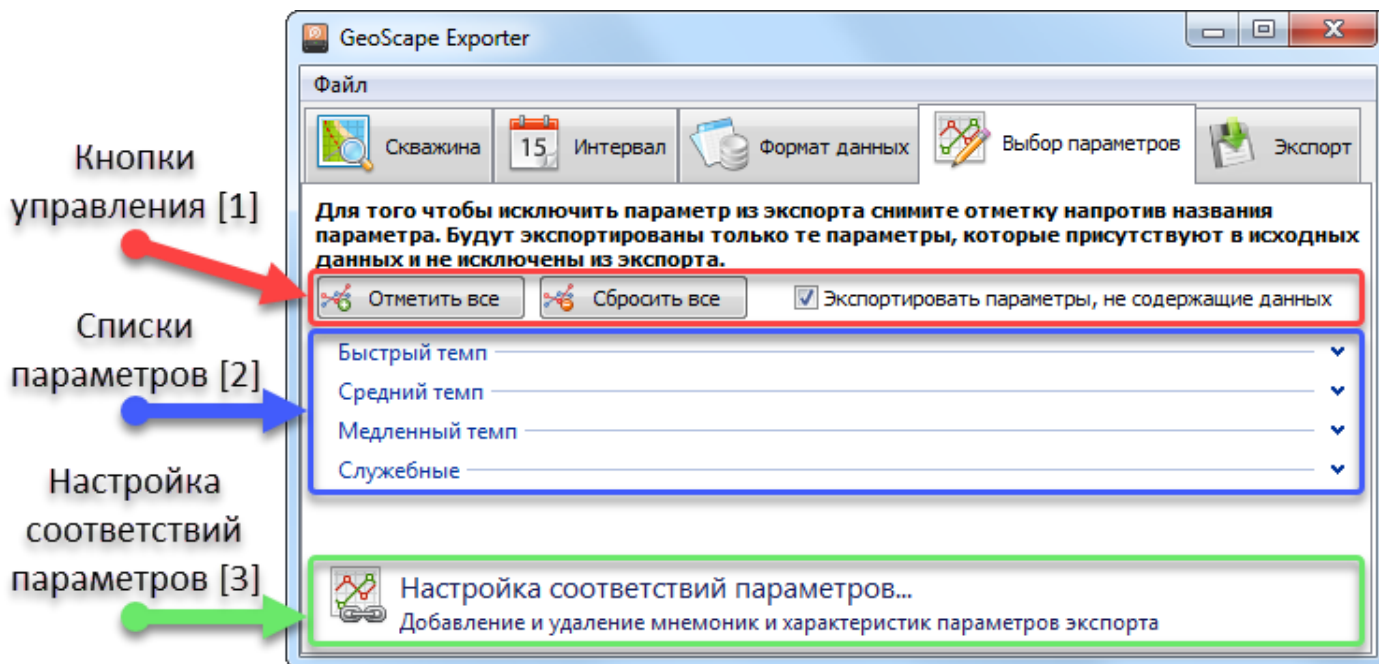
Кнопки управления [1]

Списки параметров [2]

Настройка соответствий параметров [3]

GeoScape Exporter

Файл

Скважина

15 Интервал

Формат данных

Выбор параметров

Экспорт

Для того чтобы исключить параметр из экспорта снимите отметку напротив названия параметра. Будут экспортированы только те параметры, которые присутствуют в исходных данных и не исключены из экспорта.

Отметить все

Сбросить все

Экспортировать параметры, не содержащие данных

Быстрый темп

Средний темп

Медленный темп

Служебные

Настройка соответствий параметров...
Добавление и удаление мнемоник и характеристик параметров экспорта